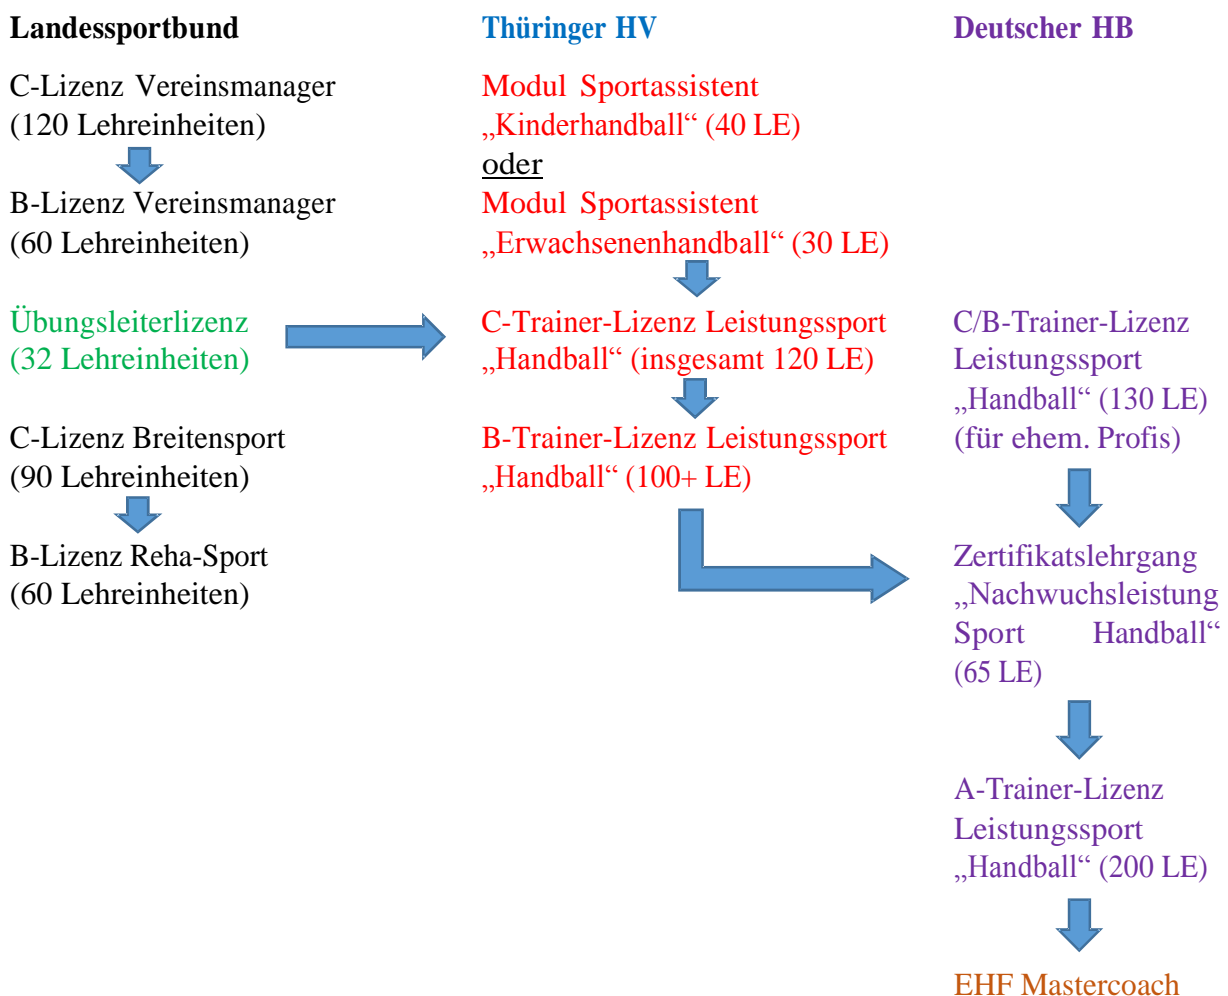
Landessportbund

C-Lizenz Vereinsmanager (120 Lehreinheiten)

B-Lizenz Vereinsmanager (60 Lehreinheiten)

Übungsleiterlizenz (32 Lehreinheiten)

C-Lizenz Breitensport (90 Lehreinheiten)

B-Lizenz Reha-Sport (60 Lehreinheiten)

Thüringer HV

Modul Sportassistent „Kinderhandball“ (40 LE)
oder
Modul Sportassistent „Erwachsenenhandball“ (30 LE)

C-Trainer-Lizenz Leistungssport „Handball“ (insgesamt 120 LE)

B-Trainer-Lizenz Leistungssport „Handball“ (100+ LE)

Deutscher HB

C/B-Trainer-Lizenz Leistungssport „Handball“ (130 LE) (für ehem. Profis)

Zertifikatslehrgang „Nachwuchsleistung Sport Handball“ (65 LE)

A-Trainer-Lizenz Leistungssport „Handball“ (200 LE)

EHF Mastercoach